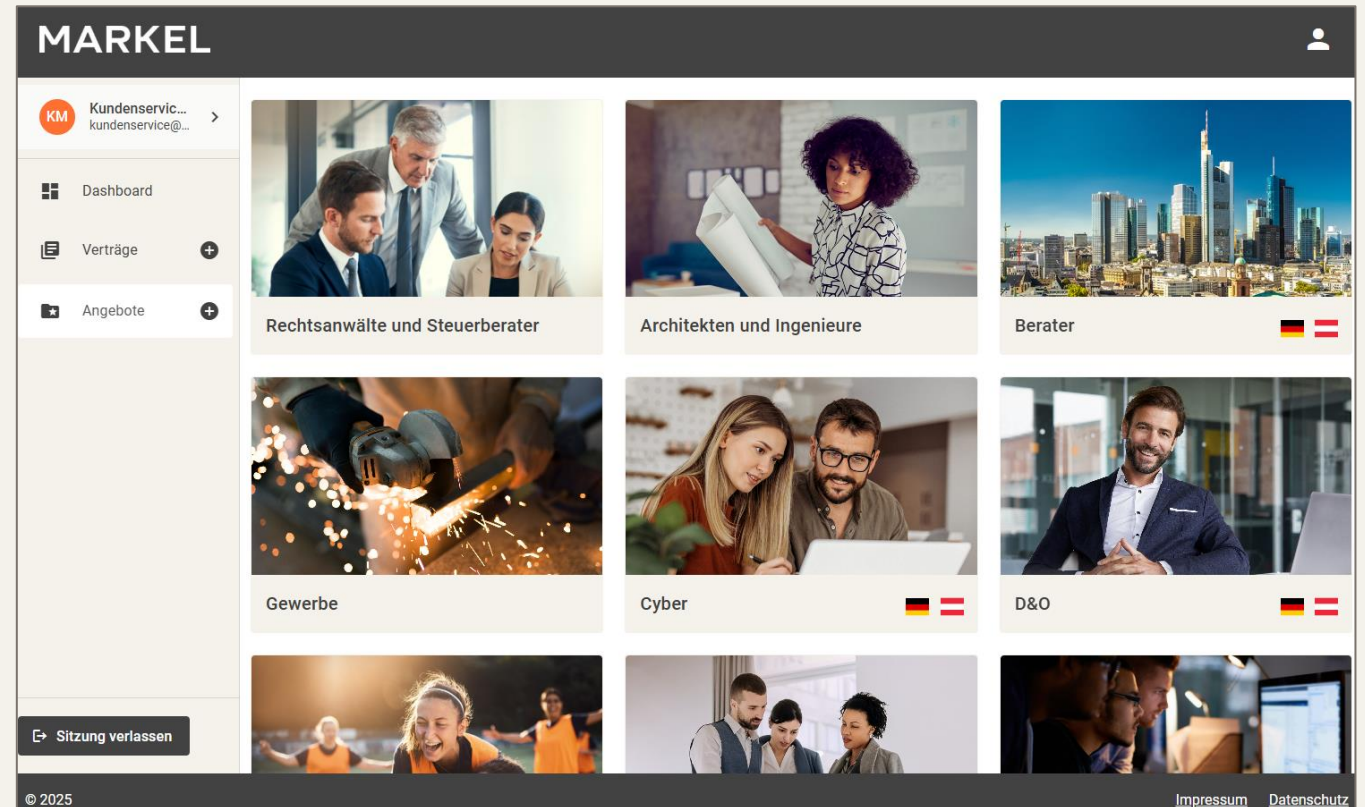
MARKEL

KM Kundenservic...
kundenservice@...

Dashboard

Verträge

Angebote

Sitzung verlassen

Rechtsanwälte und Steuerberater

Architekten und Ingenieure

Berater

Gewerbe

Cyber

D&O

© 2025

Impressum Datenschutz